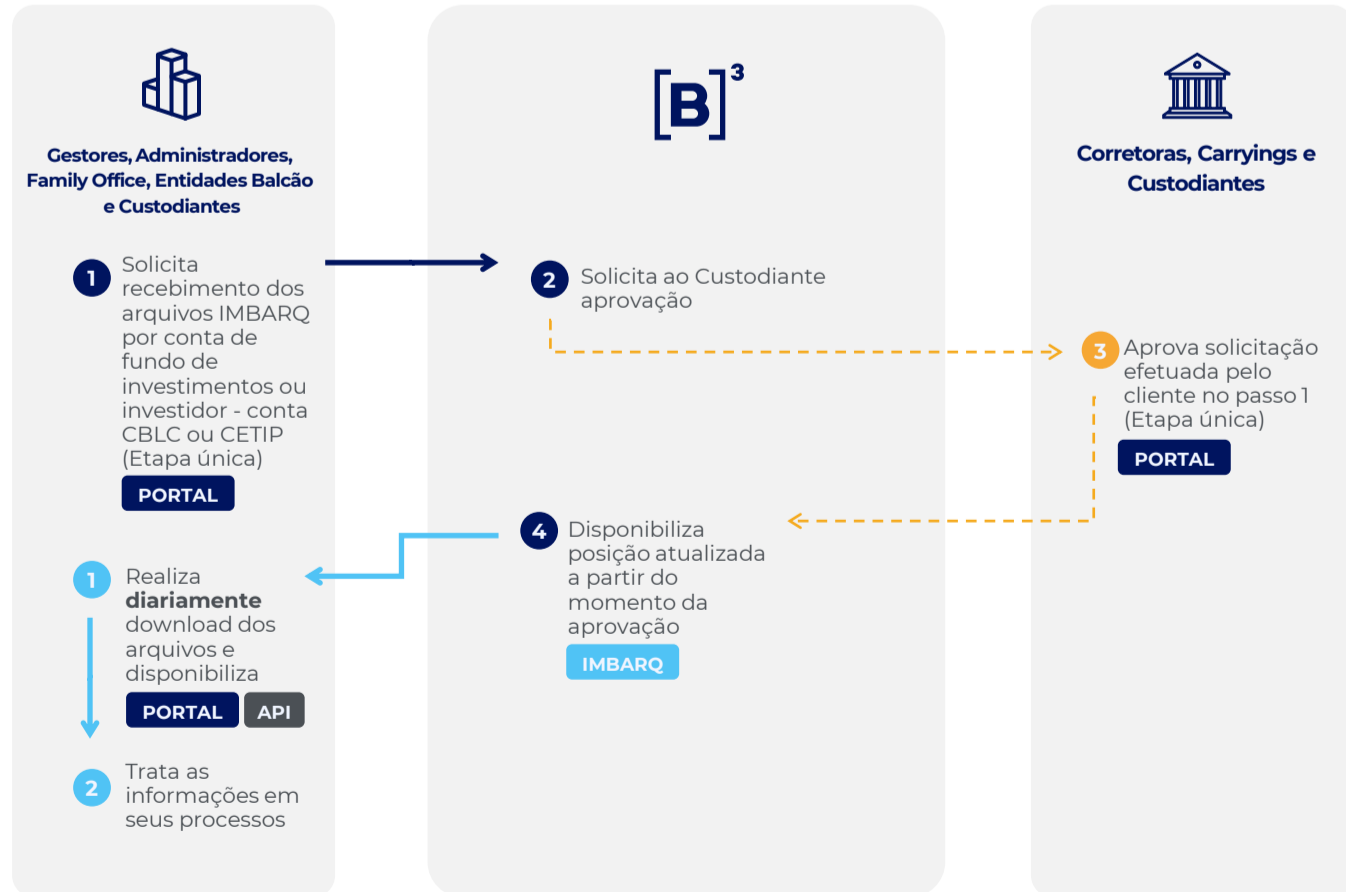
Gestores, Administradores, Family Office, Entidades Balcão e Custodiantes

1 Solicita recebimento dos arquivos IMBARQ por conta de fundo de investimentos ou investidor - conta CBLC ou CETIP (Etapa única)

PORTAL

1 Realiza **diariamente** download dos arquivos e disponibiliza

PORTAL API

2 Trata as informações em seus processos

$[B]^3$

2 Solicita ao Custodiante aprovação

4 Disponibiliza posição atualizada a partir do momento da aprovação

IMBARQ

Corretoras, Carryings e Custodiantes

3 Aprova solicitação efetuada pelo cliente no passo 1 (Etapa única)

PORTAL